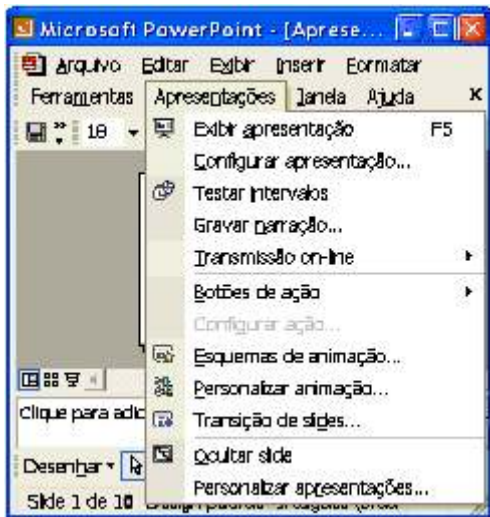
Microsoft PowerPoint - [Aprese...

Arquivo Editar Exibir Inserir Formatar Ferramentas Apresentações Janela Ajuda

18

Exibir apresentação F5
Configurar apresentação...
Testar intervalos
Gravar narração...
Transmissão on-line
Botões de ação
Configurar ação...
Esquemas de animação...
Personalizar animação...
Transição de slides...
Ocultar slide
Personalizar apresentações...

Clique para adic

Desenhar

Slide 1 de 10